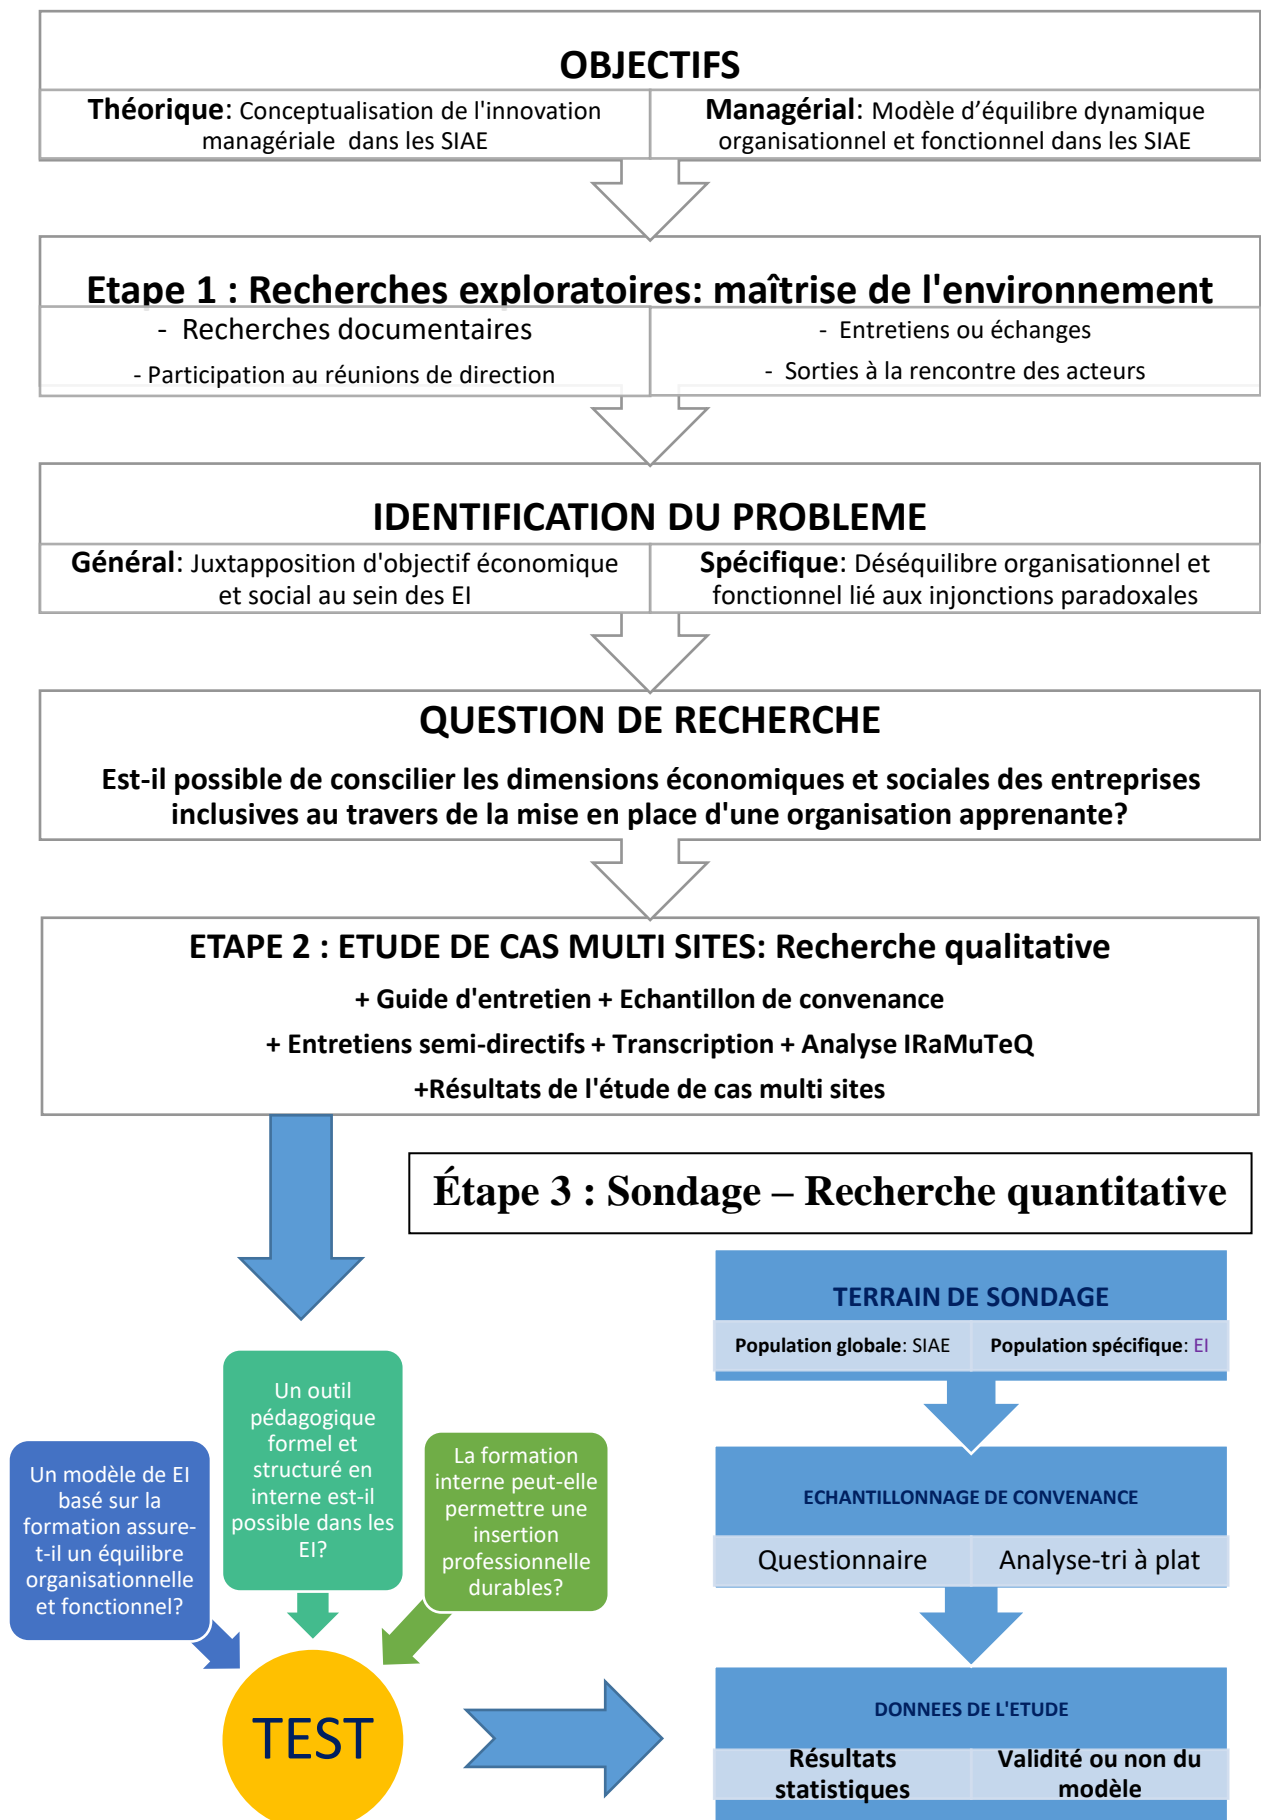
OBJECTIFS

**Théorique**: Conceptualisation de l'innovation managériale dans les SIAE

**Managérial**: Modèle d'équilibre dynamique organisationnel et fonctionnel dans les SIAE

Etape 1 : Recherches exploratoires: maîtrise de l'environnement

- Recherches documentaires

- Participation au réunions de direction

- Entretiens ou échanges

- Sorties à la rencontre des acteurs

IDENTIFICATION DU PROBLEME

**Général**: Juxtapposition d'objectif économique et social au sein des EI

**Spécifique**: Déséquilibre organisationnel et fonctionnel lié aux injonctions paradoxales

QUESTION DE RECHERCHE

Est-il possible de conscilier les dimensions économiques et sociales des entreprises inclusives au travers de la mise en place d'une organisation apprenante?

ETAPE 2 : ETUDE DE CAS MULTI SITES: Recherche qualitative

+ Guide d'entretien + Echantillon de convenance

+ Entretiens semi-directifs + Transcription + Analyse IRaMuTeQ

+Résultats de l'étude de cas multi sites

Étape 3 : Sondage – Recherche quantitative

TERRAIN DE SONDAGE

Population globale: SIAE

Population spécifique: EI

ECHANTILLONNAGE DE CONVENANCE

Questionnaire

Analyse-tri à plat

DONNEES DE L'ETUDE

Résultats statistiques

Validité ou non du modèle

Un outil pédagogique formel et structuré en interne est-il possible dans les EI?

Un modèle de EI basé sur la formation assure-t-il un équilibre organisationnelle et fonctionnel?

La formation interne peut-elle permettre une insertion professionnelle durables?

TEST